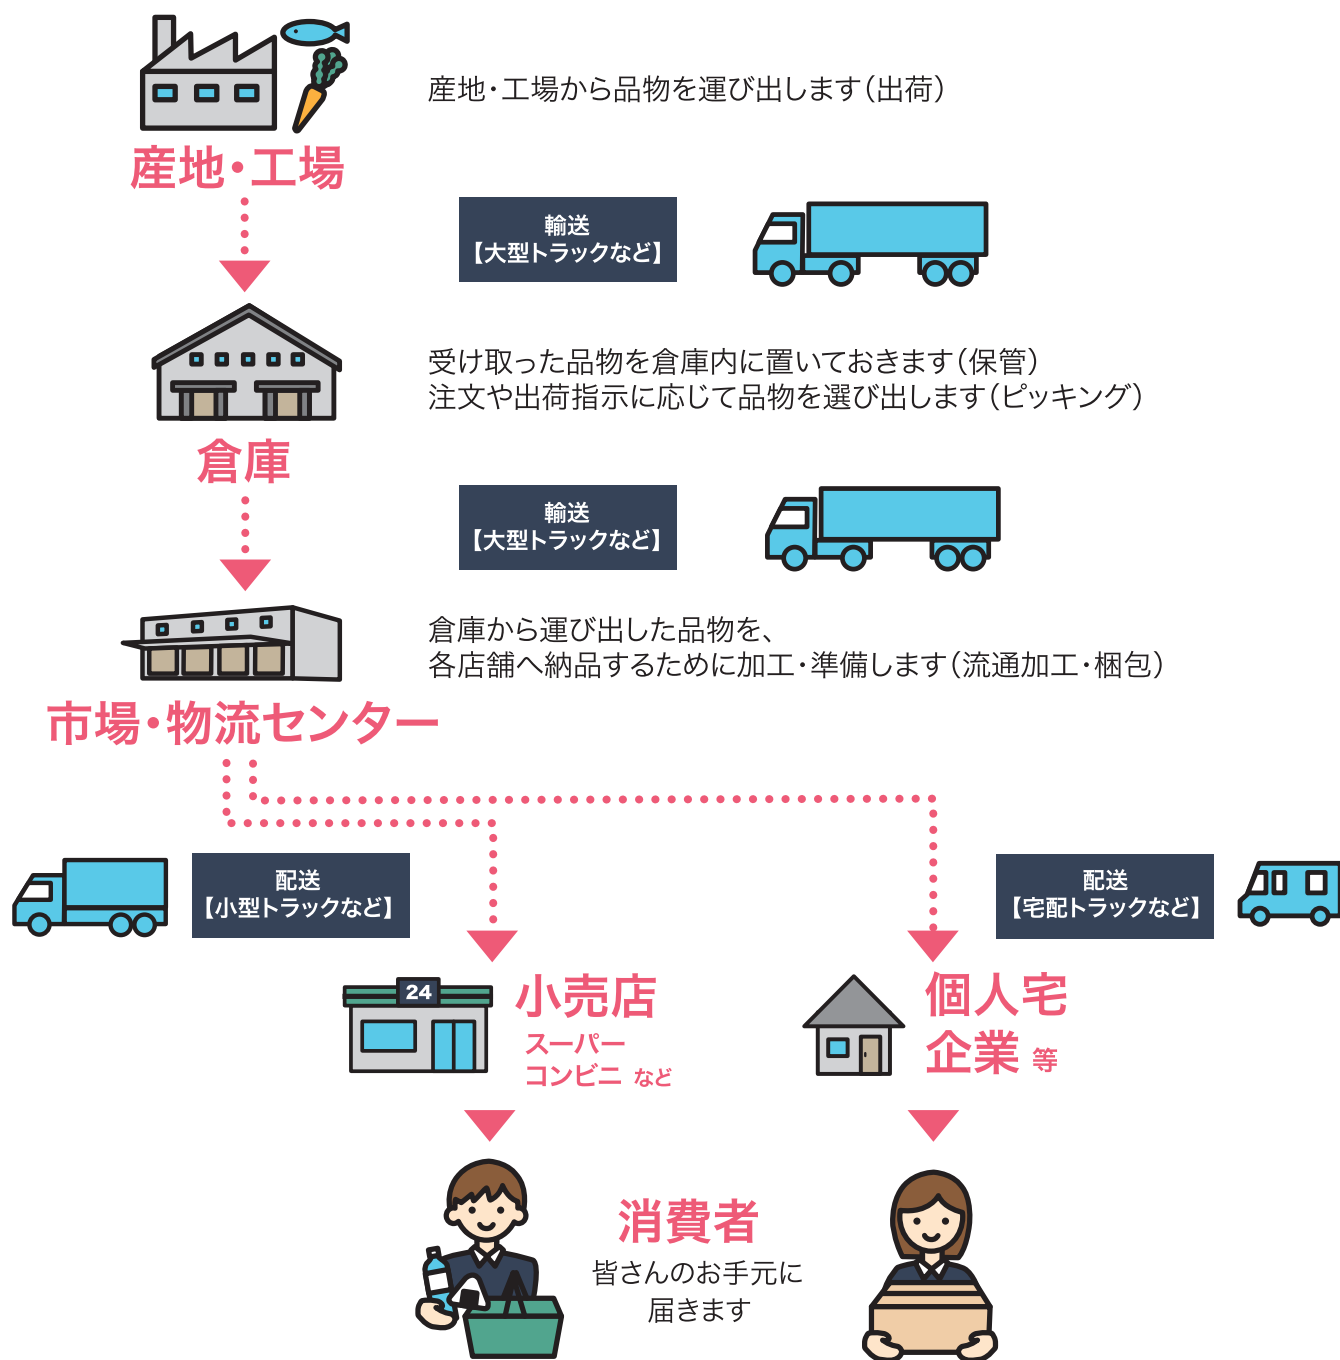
産地・工場

産地・工場から品物を運び出します（出荷）

輸送
【大型トラックなど】

倉庫

受け取った品物を倉庫内に置いておきます（保管）
注文や出荷指示に応じて品物を選び出します（ピッキング）

輸送
【大型トラックなど】

市場・物流センター

倉庫から運び出した品物を、
各店舗へ納品するために加工・準備します（流通加工・梱包）

配送
【小型トラックなど】

配送
【宅配トラックなど】

24

小売店
スーパー
コンビニ など

個人宅
企業 等

消費者
皆さんのお手元に
届きます